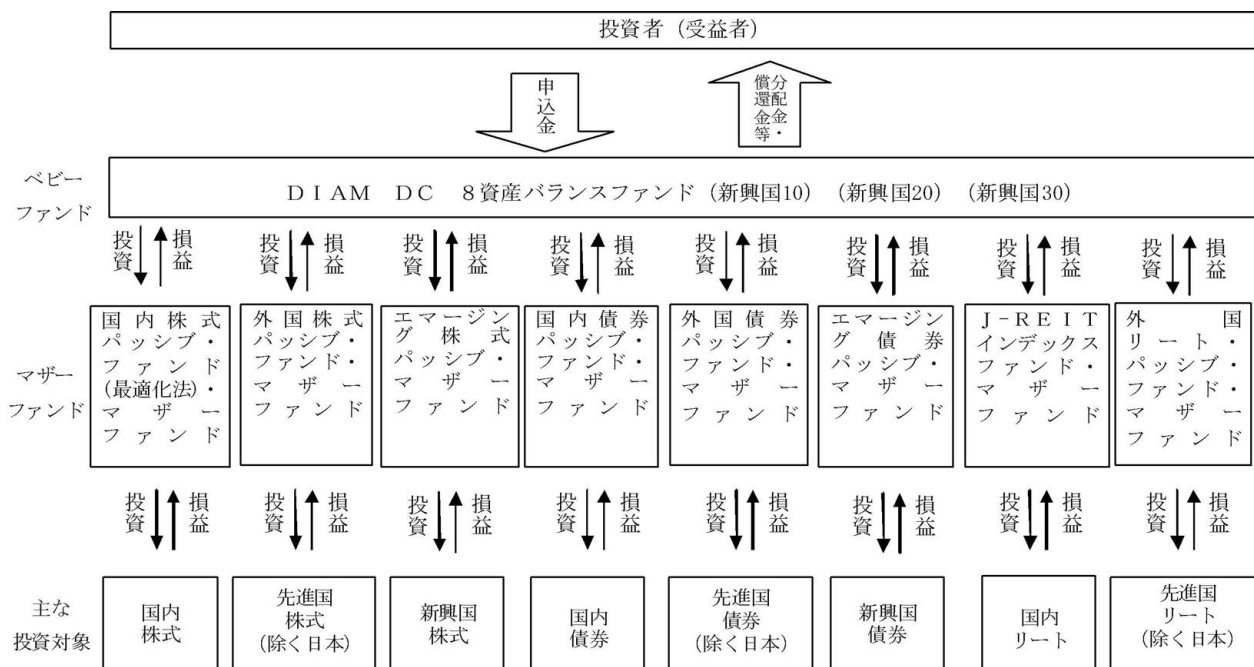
投資者（受益者）

申込金

分配金・償還金等

ベビーファンド

ＤＩＡＭ ＤＣ ８資産バランスファンド（新興国10）（新興国20）（新興国30）

投資 損益

マザーファンド

国内株式パッシブ・ファンド（最適化法）・マザーファンド

外国株式パッシブ・ファンド・マザーファンド

エマージング株式パッシブ・マザーファンド

国内債券パッシブ・ファンド・マザーファンド

外国債券パッシブ・ファンド・マザーファンド

エマージング債券パッシブ・マザーファンド

Ｊ－ＲＥＩＴインデックスファンド・マザーファンド

外国リート・パッシブ・ファンド・マザーファンド

投資 損益

主な投資対象

国内株式

先進国株式（除く日本）

新興国株式

国内債券

先進国債券（除く日本）

新興国債券

国内リート

先進国リート（除く日本）